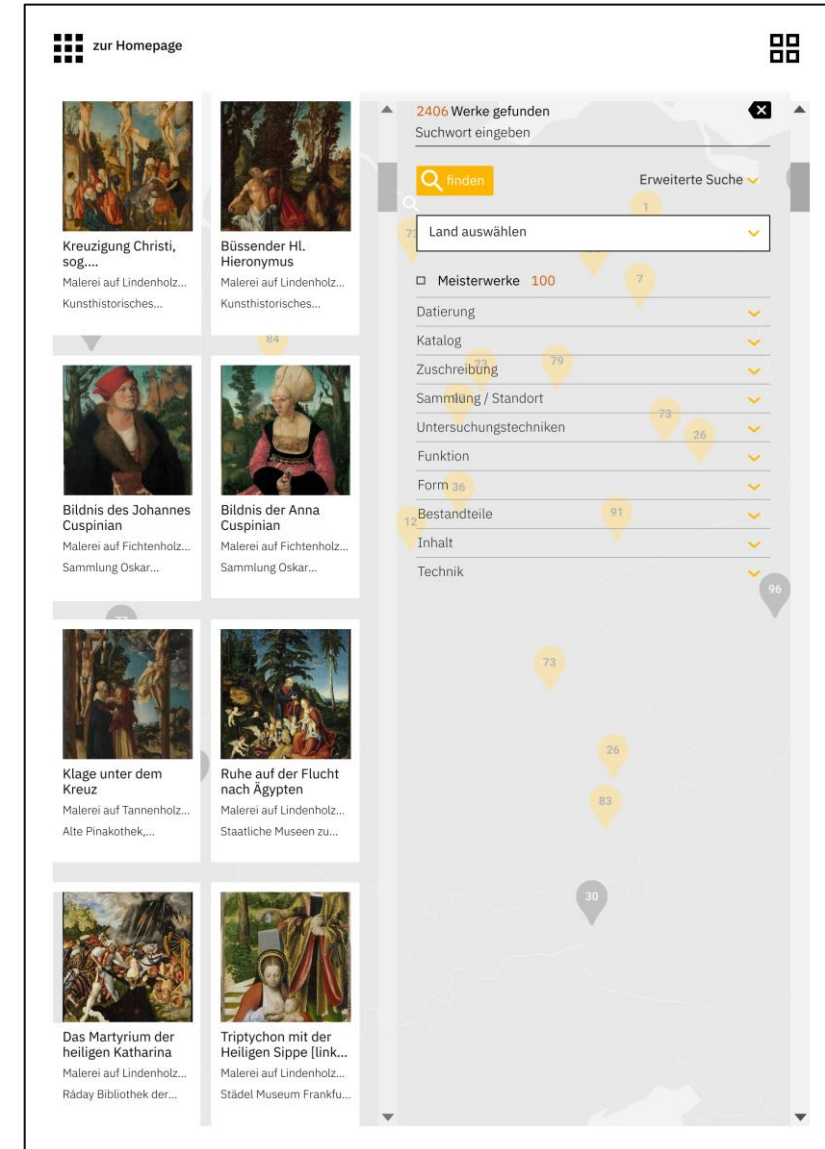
zur Homepage

Kreuzigung Christi, sog....
Malerei auf Lindenholz...
Kunsthistorisches...

Büssender Hl. Hieronymus
Malerei auf Lindenholz...
Kunsthistorisches...

Bildnis des Johannes Cuspinian
Malerei auf Fichtenholz...
Sammlung Oskar...

Bildnis der Anna Cuspinian
Malerei auf Fichtenholz...
Sammlung Oskar...

Klage unter dem Kreuz
Malerei auf Tannenholz...
Alte Pinakothek,...

Ruhe auf der Flucht nach Ägypten
Malerei auf Lindenholz...
Staatliche Museen zu...

Das Martyrium der heiligen Katharina
Malerei auf Lindenholz...
Ráday Bibliothek der...

Triptychon mit der Heiligen Sippe [link...
Malerei auf Lindenholz...
Städel Museum Frankfu...

2406 Werke gefunden
Suchwort eingeben

finden

Erweiterte Suche

Land auswählen

Meisterwerke 100

Datierung
Katalog
Zuschreibung
Sammlung / Standort
Untersuchungstechniken
Funktion
Form
Bestandteile
Inhalt
Technik

1
73
7
84
73
79
73
26
36
91
12
96
73
26
83
30